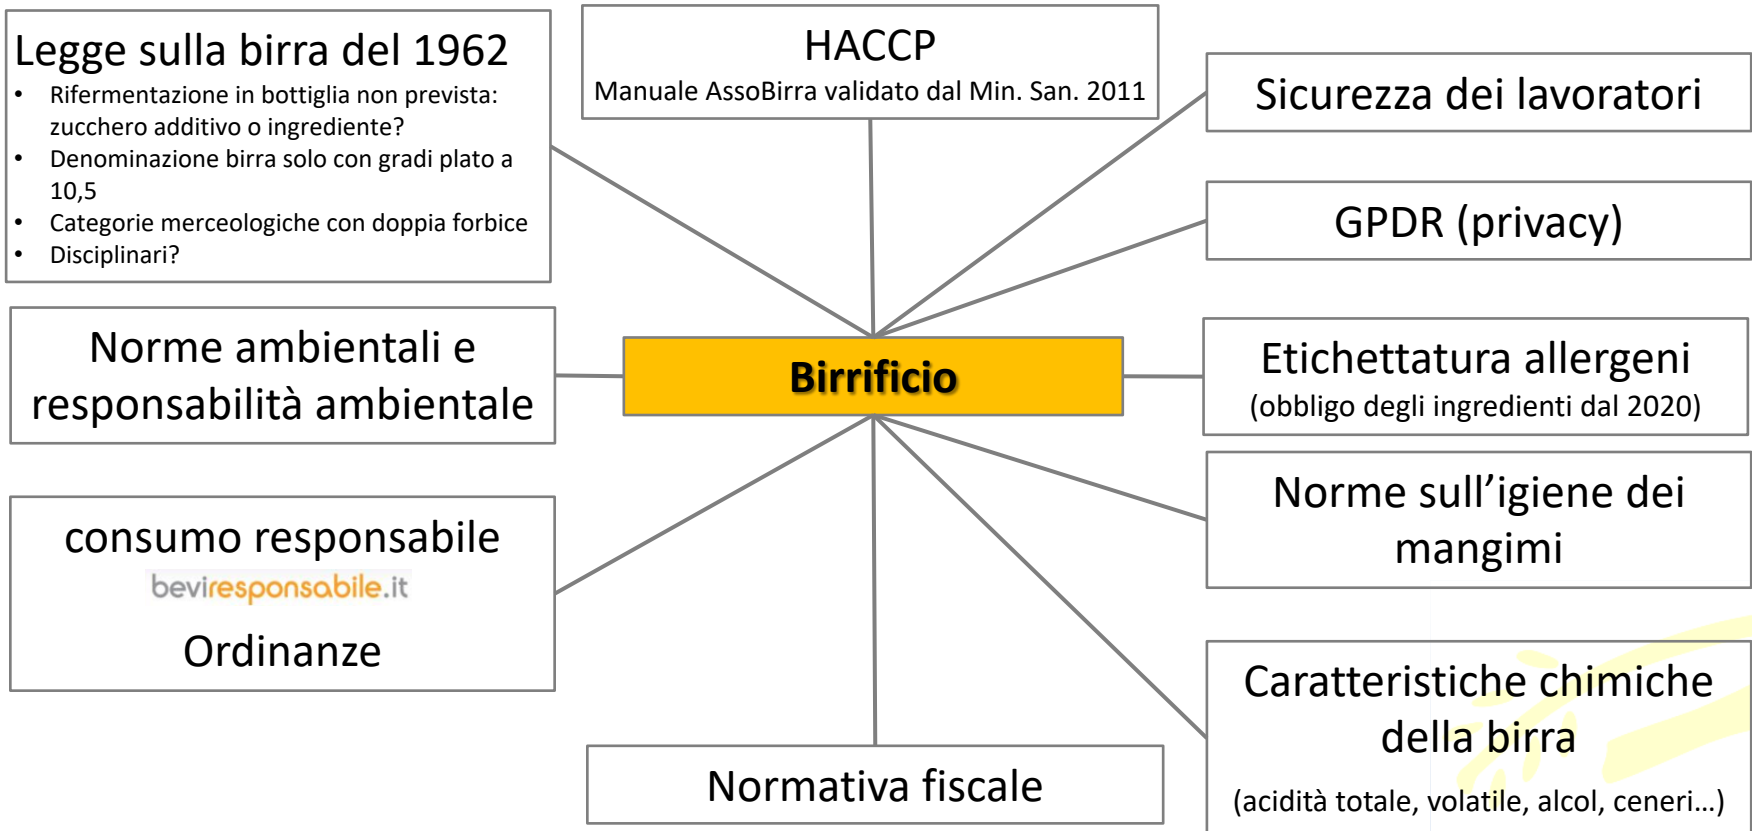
Legge sulla birra del 1962

- Rifermentazione in bottiglia non prevista: zucchero additivo o ingrediente?
- Denominazione birra solo con gradi plato a 10,5
- Categorie merceologiche con doppia forbice
- Disciplinari?

HACCP
Manuale AssoBirra validato dal Min. San. 2011

Sicurezza dei lavoratori

GPDR (privacy)

Norme ambientali e responsabilità ambientale

Birrificio

Etichettatura allergeni
(obbligo degli ingredienti dal 2020)

consumo responsabile
beviresponsabile.it
Ordinanze

Norme sull'igiene dei mangimi

Caratteristiche chimiche della birra
(acidità totale, volatile, alcol, ceneri…)

Normativa fiscale